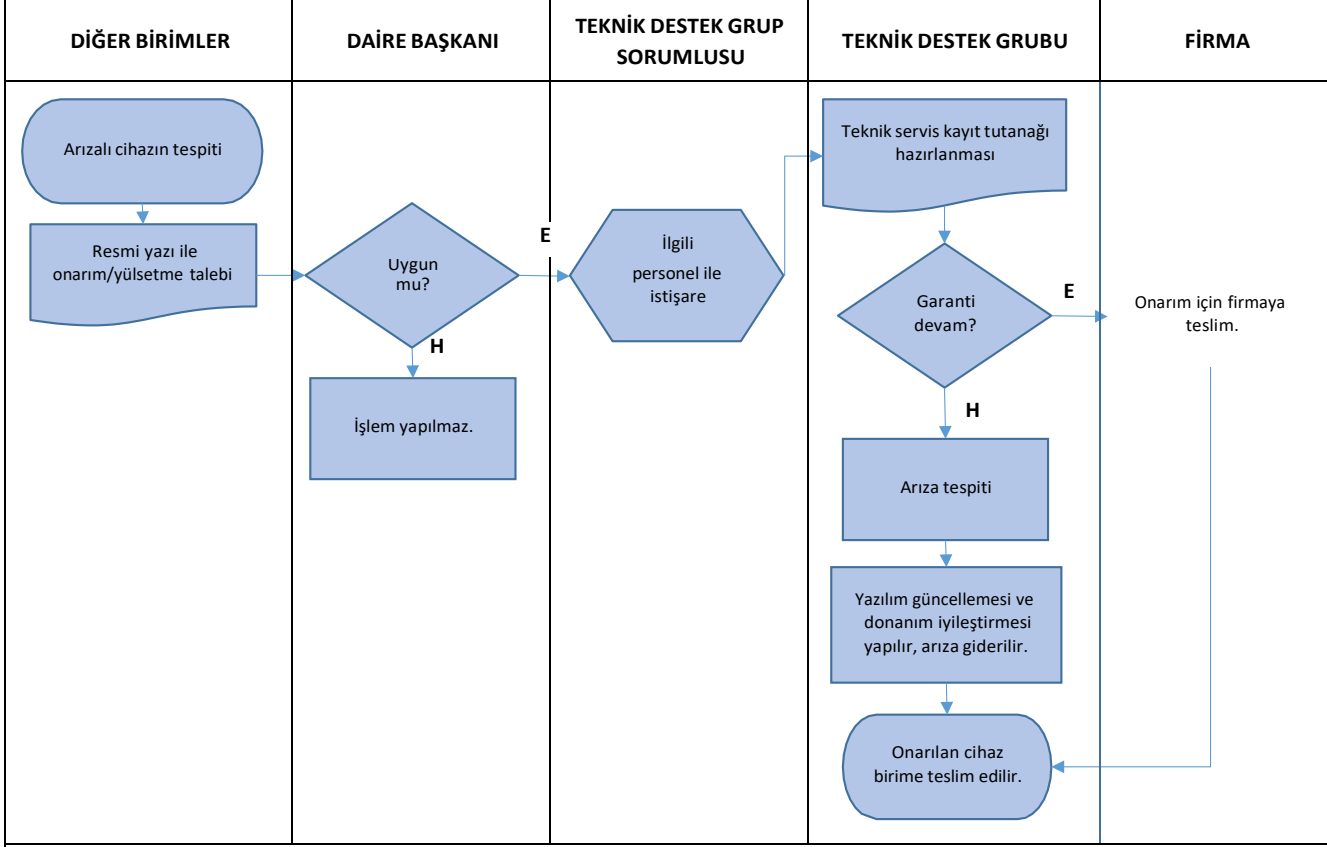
| DİĞER BİRİMLER | DAİRE BAŞKANI | TEKNİK DESTEK GRUP SORUMLUSU | TEKNİK DESTEK GRUBU | FİRMA |
|---|---|---|---|---|

Arızalı cihazın tespiti

Resmi yazı ile onarım/yülsetme talebi

Uygun mu?

E

H

İşlem yapılmaz.

İlgili personel ile istişare

Teknik servis kayıt tutanağı hazırlanması

Garanti devam?

E

Onarım için firmaya teslim.

H

Arıza tespiti

Yazılım güncellemesi ve donanım iyileştirmesi yapılır, arıza giderilir.

Onarılan cihaz birime teslim edilir.